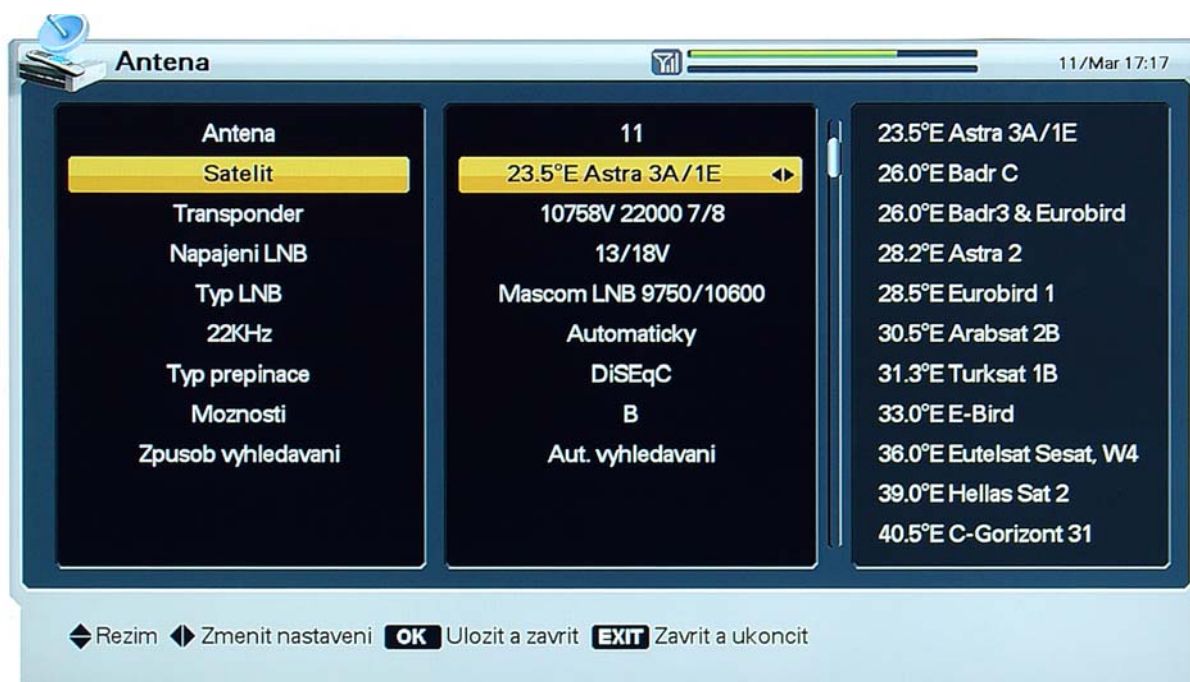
Antena

11/Mar 17:17

| | |
|---|---|
| Antena | 11 |
| Satelit | 23.5°E Astra 3A/1E |
| Transponder | 10758V 22000 7/8 |
| Napajeni LNB | 13/18V |
| Typ LNB | Mascom LNB 9750/10600 |
| 22KHz | Automaticky |
| Typ prepinace | DiSEqC |
| Moznosti | B |
| Zpusob vyhledavani | Aut. vyhledavani |

23.5°E Astra 3A/1E
26.0°E Badr C
26.0°E Badr3 & Eurobird
28.2°E Astra 2
28.5°E Eurobird 1
30.5°E Arabsat 2B
31.3°E Turksat 1B
33.0°E E-Bird
36.0°E Eutelsat Sesat, W4
39.0°E Hellas Sat 2
40.5°E C-Gorizont 31

Rezim Zmenit nastaveni OK Ulozit a zavrit EXIT Zavrit a ukoncit